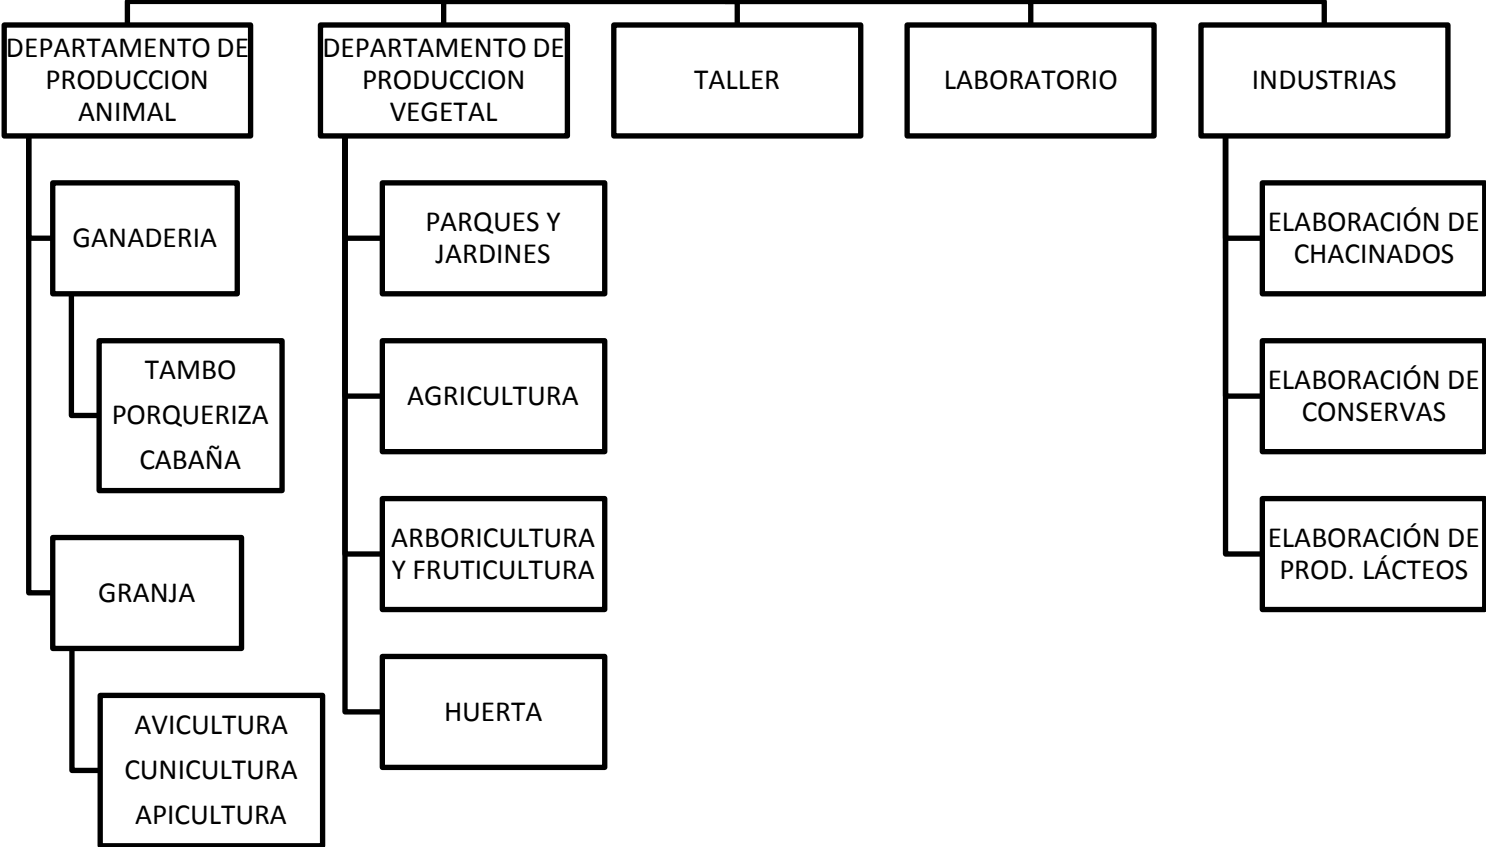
DEPARTAMENTO DE PRODUCCION ANIMAL

GANADERIA

TAMBO
PORQUERIZA
CABAÑA

GRANJA

AVICULTURA
CUNICULTURA
APICULTURA

DEPARTAMENTO DE PRODUCCION VEGETAL

PARQUES Y JARDINES

AGRICULTURA

ARBORICULTURA Y FRUTICULTURA

HUERTA

TALLER

LABORATORIO

INDUSTRIAS

ELABORACIÓN DE CHACINADOS

ELABORACIÓN DE CONSERVAS

ELABORACIÓN DE PROD. LÁCTEOS